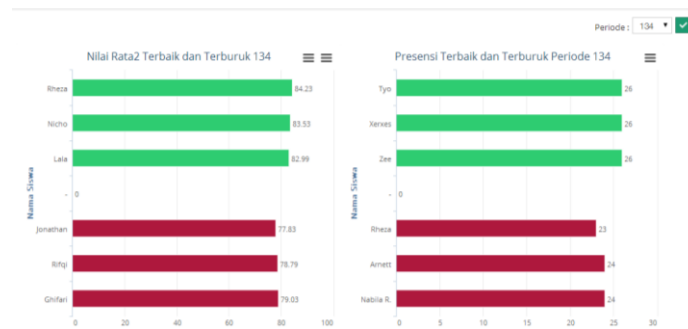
Periode : 134 ▾ ✓

Nilai Rata2 Terbaik dan Terburuk 134

Nama Siswa

Rheza 84.23
Nicho 83.53
Lala 82.99
- 0
Jonathan 77.83
Rifqi 78.79
Ghifari 79.03

0 20 40 60 80 100

Presensi Terbaik dan Terburuk Periode 134

Nama Siswa

Tyo 26
Xerxes 26
Zee 26
- 0
Rheza 23
Arnett 24
Nabila R. 24

0 5 10 15 20 25 30